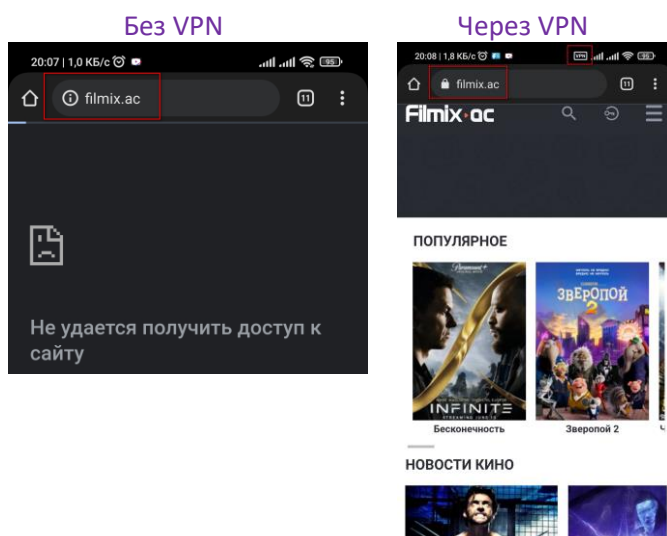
Без VPN

20:07 | 1,0 КБ/с

95

filmix.ac

11

Не удается получить доступ к сайту

Через VPN

20:08 | 1,8 КБ/с

VPN

filmix.ac

11

Filmix·ac

ПОПУЛЯРНОЕ

INFINITE

Бесконечность

ЗВЕРОПОЙ 2

Зверопой 2

НОВОСТИ КИНО